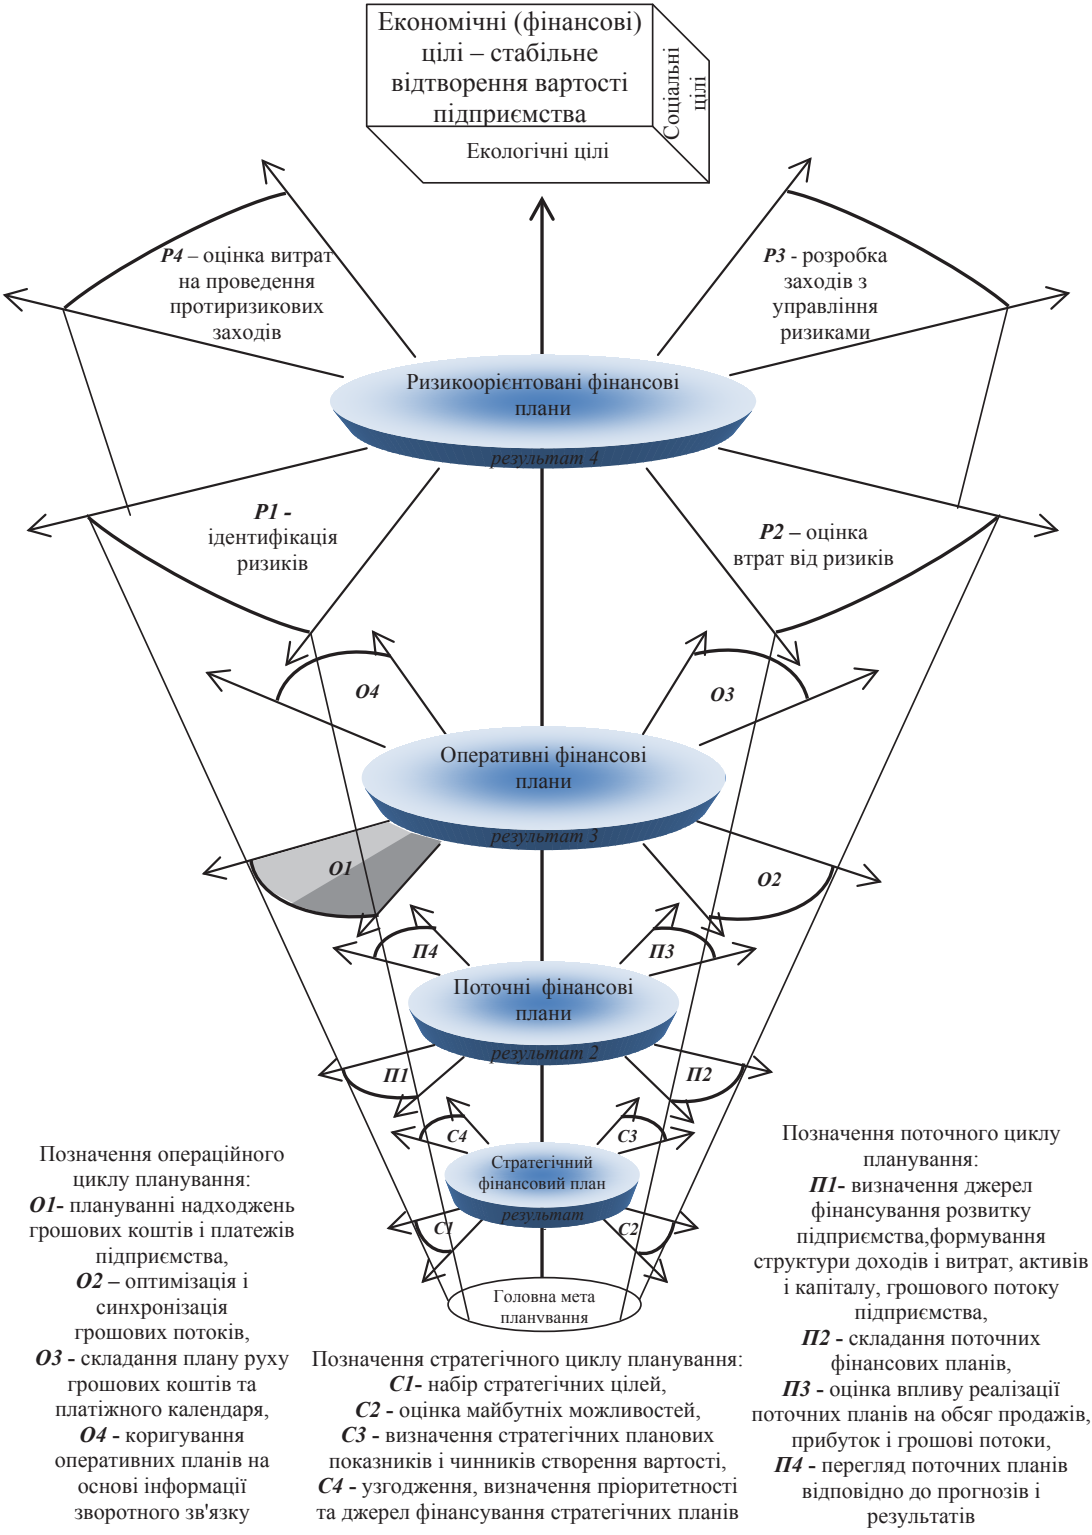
Економічні (фінансові) цілі – стабільне відтворення вартості підприємства

Соціальні цілі

Екологічні цілі

Р4 – оцінка витрат на проведення протиризикових заходів

Р3 - розробка заходів з управління ризиками

Ризикоорієнтовані фінансові плани

результат 4

Р1 - ідентифікація ризиків

Р2 – оцінка втрат від ризиків

О4

О3

Оперативні фінансові плани

результат 3

О1

О2

П4

П3

Поточні фінансові плани

результат 2

П1

П2

С4

С3

Стратегічний фінансовий план

результат

С1

С2

Головна мета планування

Позначення операційного циклу планування:
О1- плануванні надходжень грошових коштів і платежів підприємства,
О2 – оптимізація і синхронізація грошових потоків,
О3 - складання плану руху грошових коштів та платіжного календаря,
О4 - коригування оперативних планів на основі інформації зворотного зв'язку

Позначення стратегічного циклу планування:
С1- набір стратегічних цілей,
С2 - оцінка майбутніх можливостей,
С3 - визначення стратегічних планових показників і чинників створення вартості,
С4 - узгодження, визначення пріоритетності та джерел фінансування стратегічних планів

Позначення поточного циклу планування:
П1- визначення джерел фінансування розвитку підприємства,формування структури доходів і витрат, активів і капіталу, грошового потоку підприємства,
П2 - складання поточних фінансових планів,
П3 - оцінка впливу реалізації поточних планів на обсяг продажів, прибуток і грошові потоки,
П4 - перегляд поточних планів відповідно до прогнозів і результатів